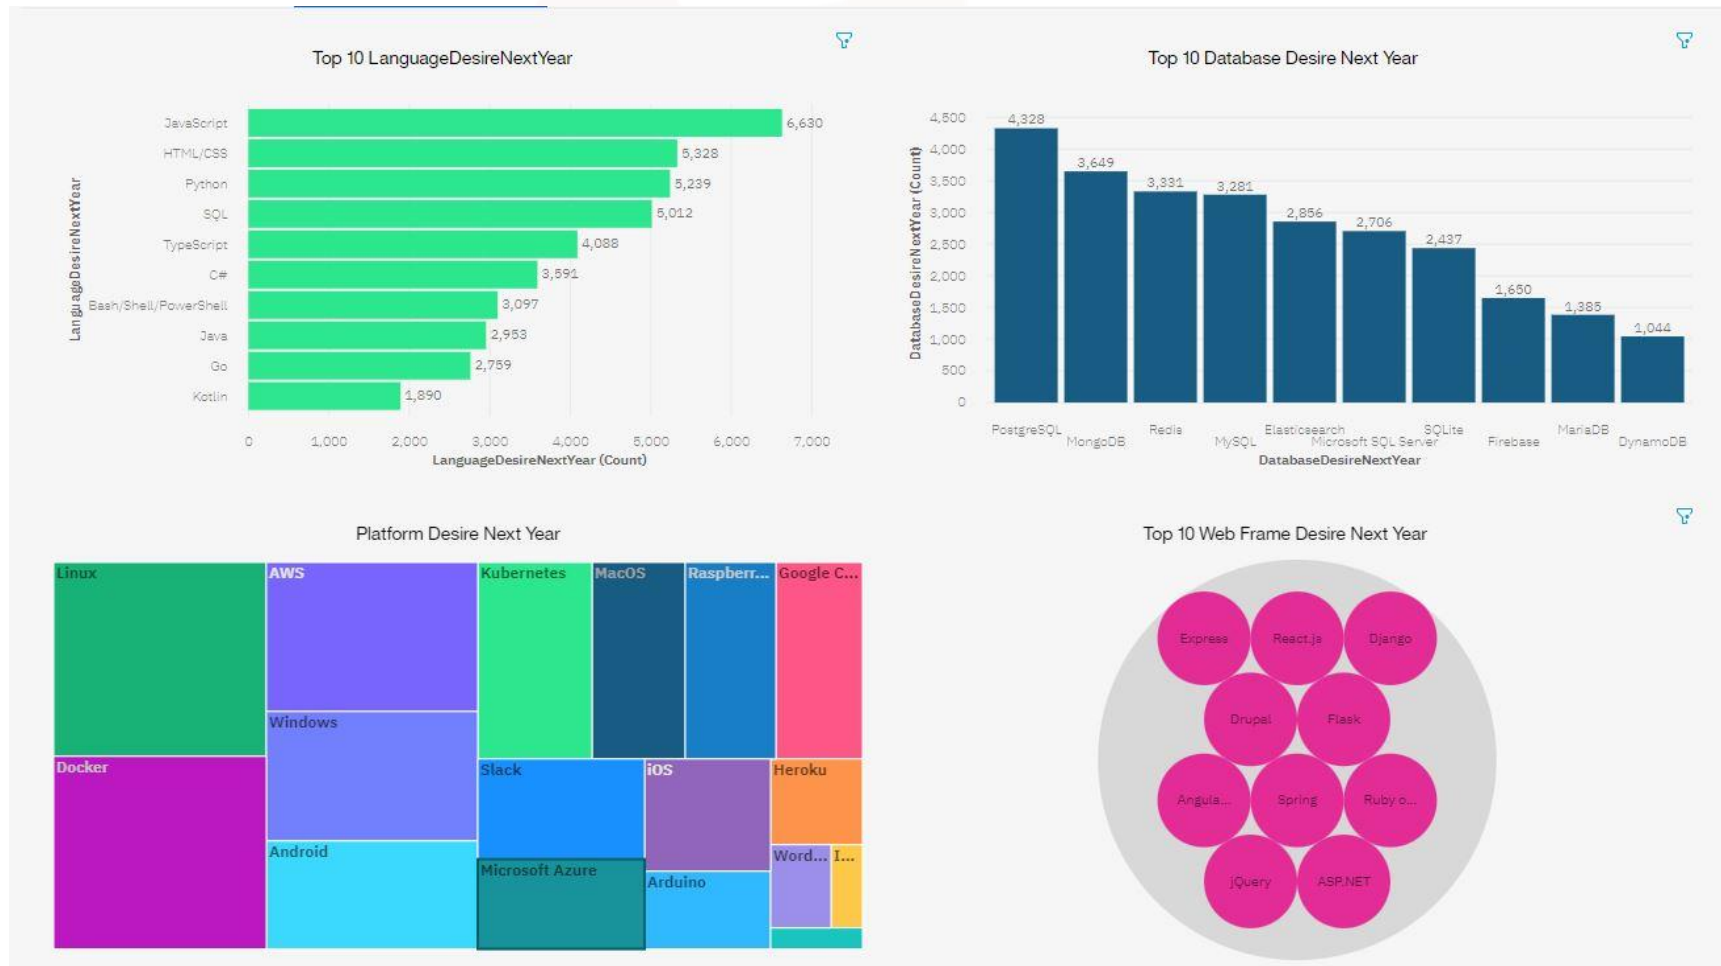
Top 10 LanguageDesireNextYear

LanguageDesireNextYear

| Language | Count |
|---|---|
| JavaScript | 6,630 |
| HTML/CSS | 5,328 |
| Python | 5,239 |
| SQL | 5,012 |
| TypeScript | 4,088 |
| C# | 3,591 |
| Bash/Shell/PowerShell | 3,097 |
| Java | 2,953 |
| Go | 2,759 |
| Kotlin | 1,890 |

0 1,000 2,000 3,000 4,000 5,000 6,000 7,000
LanguageDesireNextYear (Count)

Top 10 Database Desire Next Year

DatabaseDesireNextYear (Count)

4,500 4,000 3,500 3,000 2,500 2,000 1,500 1,000 500 0

| Database | Count |
|---|---|
| PostgreSQL | 4,328 |
| MongoDB | 3,649 |
| Redis | 3,331 |
| MySQL | 3,281 |
| Elasticsearch | 2,856 |
| Microsoft SQL Server | 2,706 |
| SQLite | 2,437 |
| Firebase | 1,650 |
| MariaDB | 1,385 |
| DynamoDB | 1,044 |

DatabaseDesireNextYear

Platform Desire Next Year

Linux
AWS
Kubernetes
MacOS
Raspberr...
Google C...
Windows
Docker
Slack
iOS
Heroku
Android
Word...
I...
Microsoft Azure
Arduino

Top 10 Web Frame Desire Next Year

Express
React.js
Django
Drupal
Flask
Angula...
Spring
Ruby o...
jQuery
ASP.NET